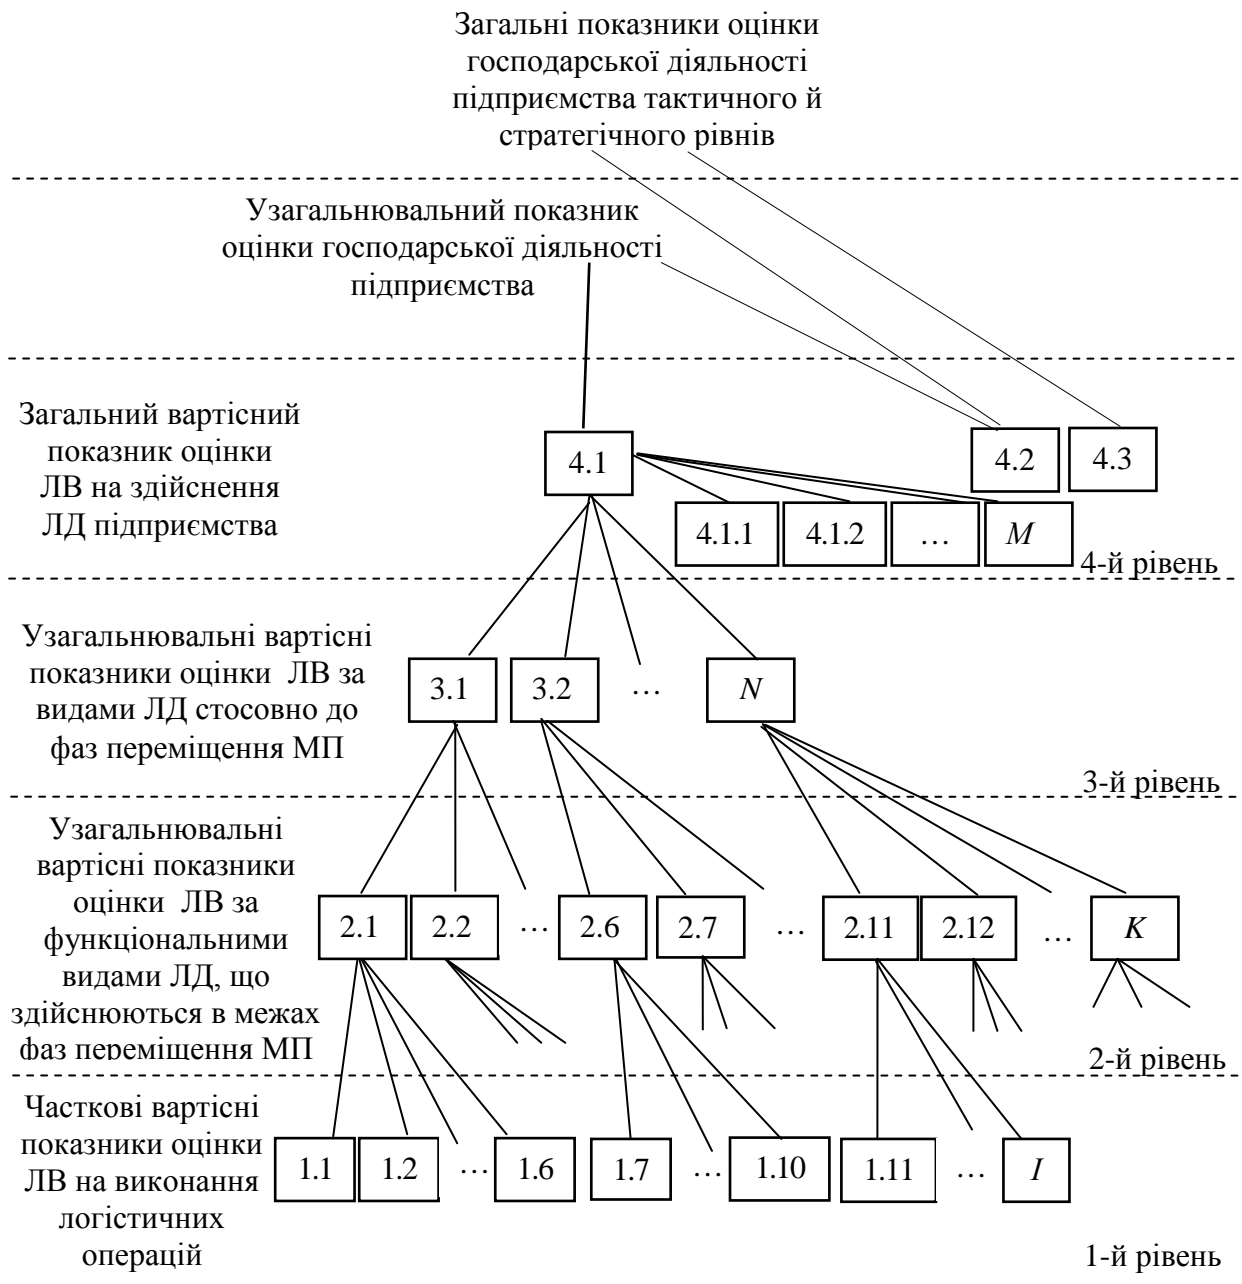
Загальні показники оцінки господарської діяльності підприємства тактичного й стратегічного рівнів

Узагальнювальний показник оцінки господарської діяльності підприємства

Загальний вартісний показник оцінки ЛВ на здійснення ЛД підприємства

4.1

4.2

4.3

4.1.1

4.1.2

…

$M$

4-й рівень

Узагальнювальні вартісні показники оцінки ЛВ за видами ЛД стосовно до фаз переміщення МП

3.1

3.2

…

$N$

3-й рівень

Узагальнювальні вартісні показники оцінки ЛВ за функціональними видами ЛД, що здійснюються в межах фаз переміщення МП

2.1

2.2

…

2.6

2.7

…

2.11

2.12

…

$K$

2-й рівень

Часткові вартісні показники оцінки ЛВ на виконання логістичних операцій

1.1

1.2

…

1.6

1.7

…

1.10

1.11

…

$I$

1-й рівень